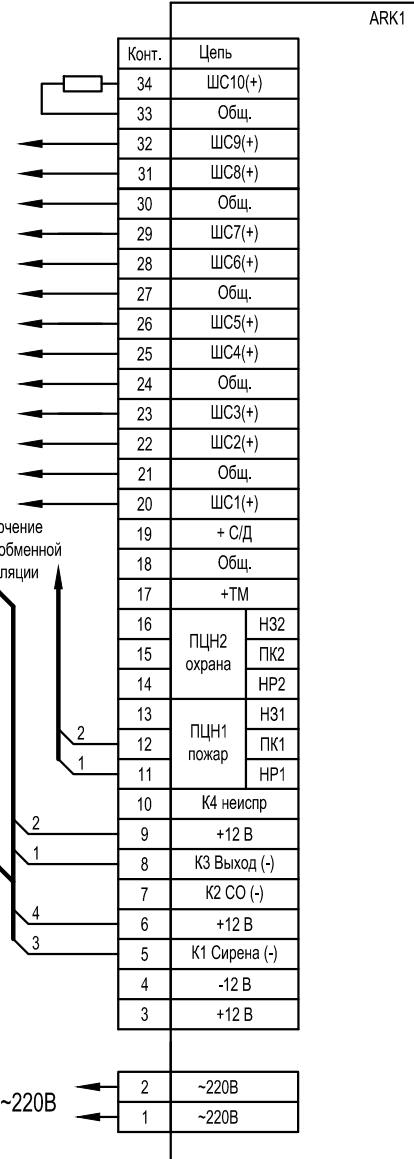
ARK1

| Конт. | Цепь | |
|---|---|---|
| 34 | ШС10(+) | |
| 33 | Общ. | |
| 32 | ШС9(+) | |
| 31 | ШС8(+) | |
| 30 | Общ. | |
| 29 | ШС7(+) | |
| 28 | ШС6(+) | |
| 27 | Общ. | |
| 26 | ШС5(+) | |
| 25 | ШС4(+) | |
| 24 | Общ. | |
| 23 | ШС3(+) | |
| 22 | ШС2(+) | |
| 21 | Общ. | |
| 20 | ШС1(+) | |
| 19 | + С/Д | |
| 18 | Общ. | |
| 17 | +ТМ | |
| 16 | ПЦН2 охрана | Н32 |
| 15 | | ПК2 |
| 14 | | НР2 |
| 13 | ПЦН1 пожар | Н31 |
| 12 | | ПК1 |
| 11 | | НР1 |
| 10 | К4 неиспр | |
| 9 | +12 В | |
| 8 | К3 Выход (-) | |
| 7 | К2 СО (-) | |
| 6 | +12 В | |
| 5 | К1 Сирена (-) | |
| 4 | -12 В | |
| 3 | +12 В | |

| | |
|---|---|
| 2 | ~220В |
| 1 | ~220В |

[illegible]чение
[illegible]бменной
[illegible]ляции

2
1
2
1
4
3

~220В